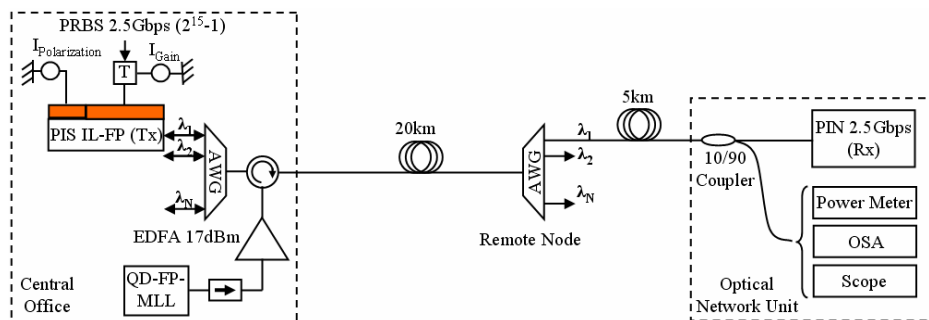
PRBS 2.5Gbps ($2^{15}$-1)

$I_{Polarization}$

T

$I_{Gain}$

PIS IL-FP (Tx)

$\lambda_1$

$\lambda_2$

$\lambda_N$

AWG

EDFA 17dBm

QD-FP-MLL

Central Office

20km

AWG

$\lambda_1$

$\lambda_2$

$\lambda_N$

Remote Node

5km

10/90 Coupler

PIN 2.5Gbps (Rx)

Power Meter

OSA

Scope

Optical Network Unit